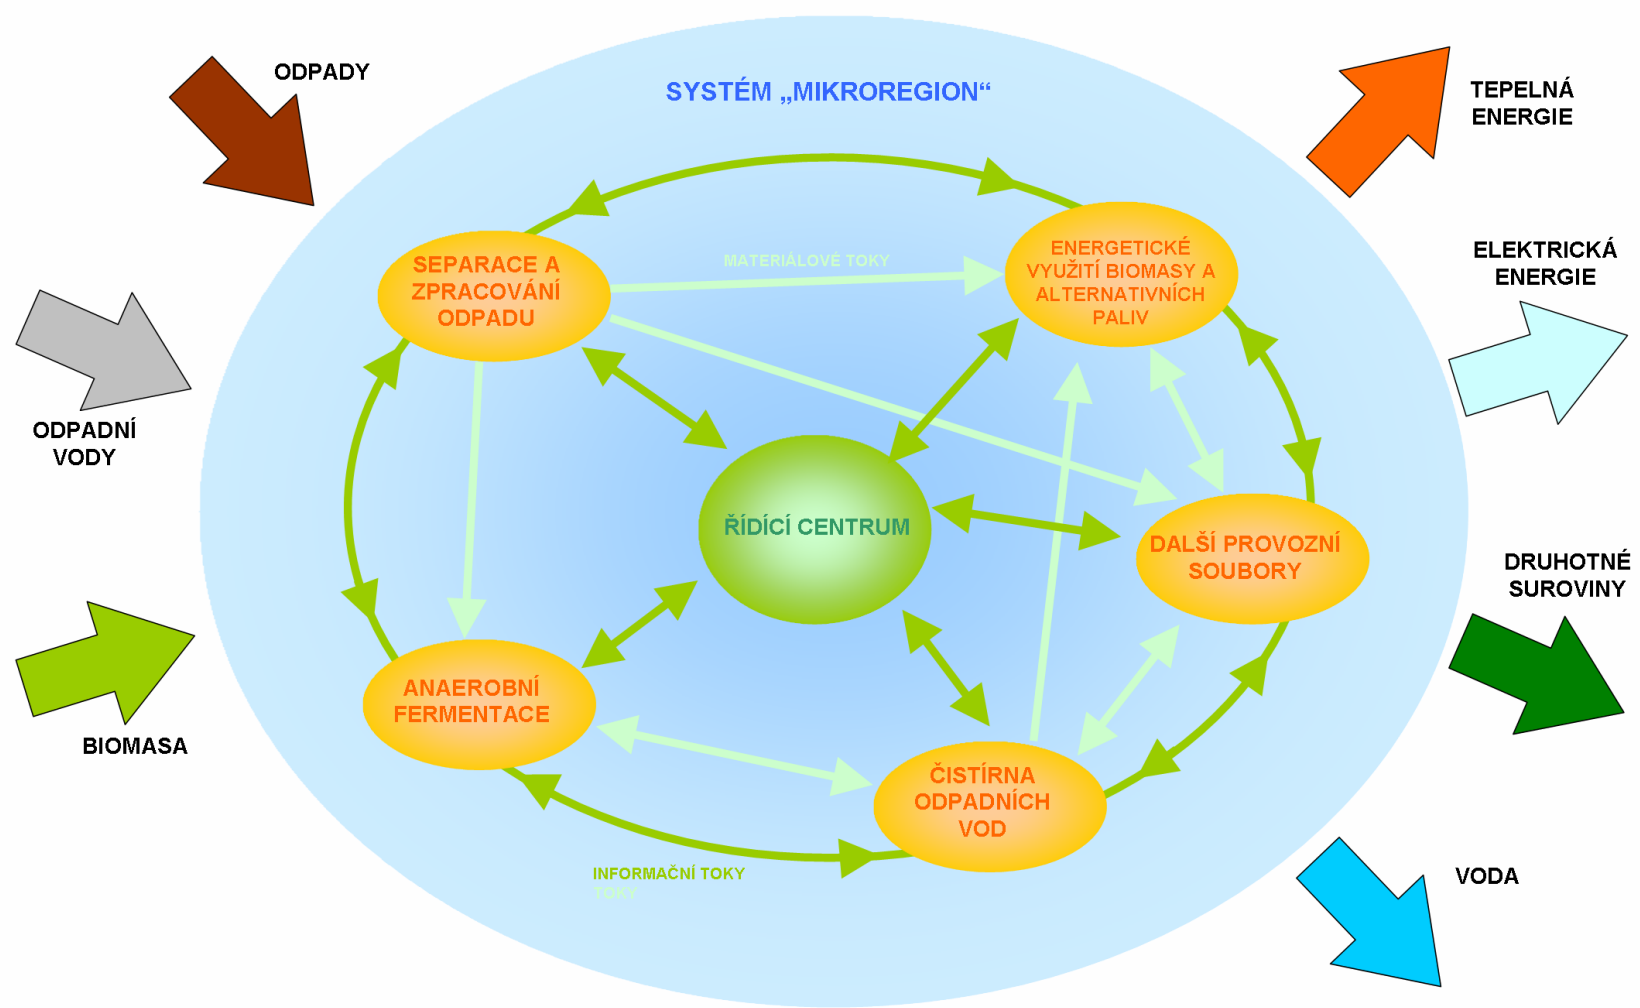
ODPADY

SYSTÉM „MIKROREGION“

TEPELNÁ ENERGIE

ELEKTRICKÁ ENERGIE

ODPADNÍ VODY

SEPARACE A ZPRACOVÁNÍ ODPADU

MATERIÁLOVÉ TOKY

ENERGETICKÉ VYUŽITÍ BIOMASY A ALTERNATIVNÍCH PALIV

ŘÍDÍCÍ CENTRUM

DALŠÍ PROVOZNÍ SOUBORY

DRUHOTNÉ SUROVINY

ANAEROBNÍ FERMENTACE

BIOMASA

ČISTÍRNA ODPADNÍCH VOD

INFORMAČNÍ TOKY
TOKY

VODA